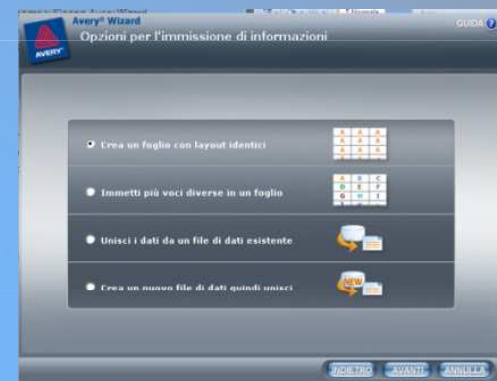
AVERY

Avery® Wizard

Opzioni per l'immissione di informazioni

GUIDA ?

Crea un foglio con layout identici

Immetti più voci diverse in un foglio

Unisci i dati da un file di dati esistente

Crea un nuovo file di dati quindi unisci

NEW

INDIETRO

AVANTI

ANNULLA